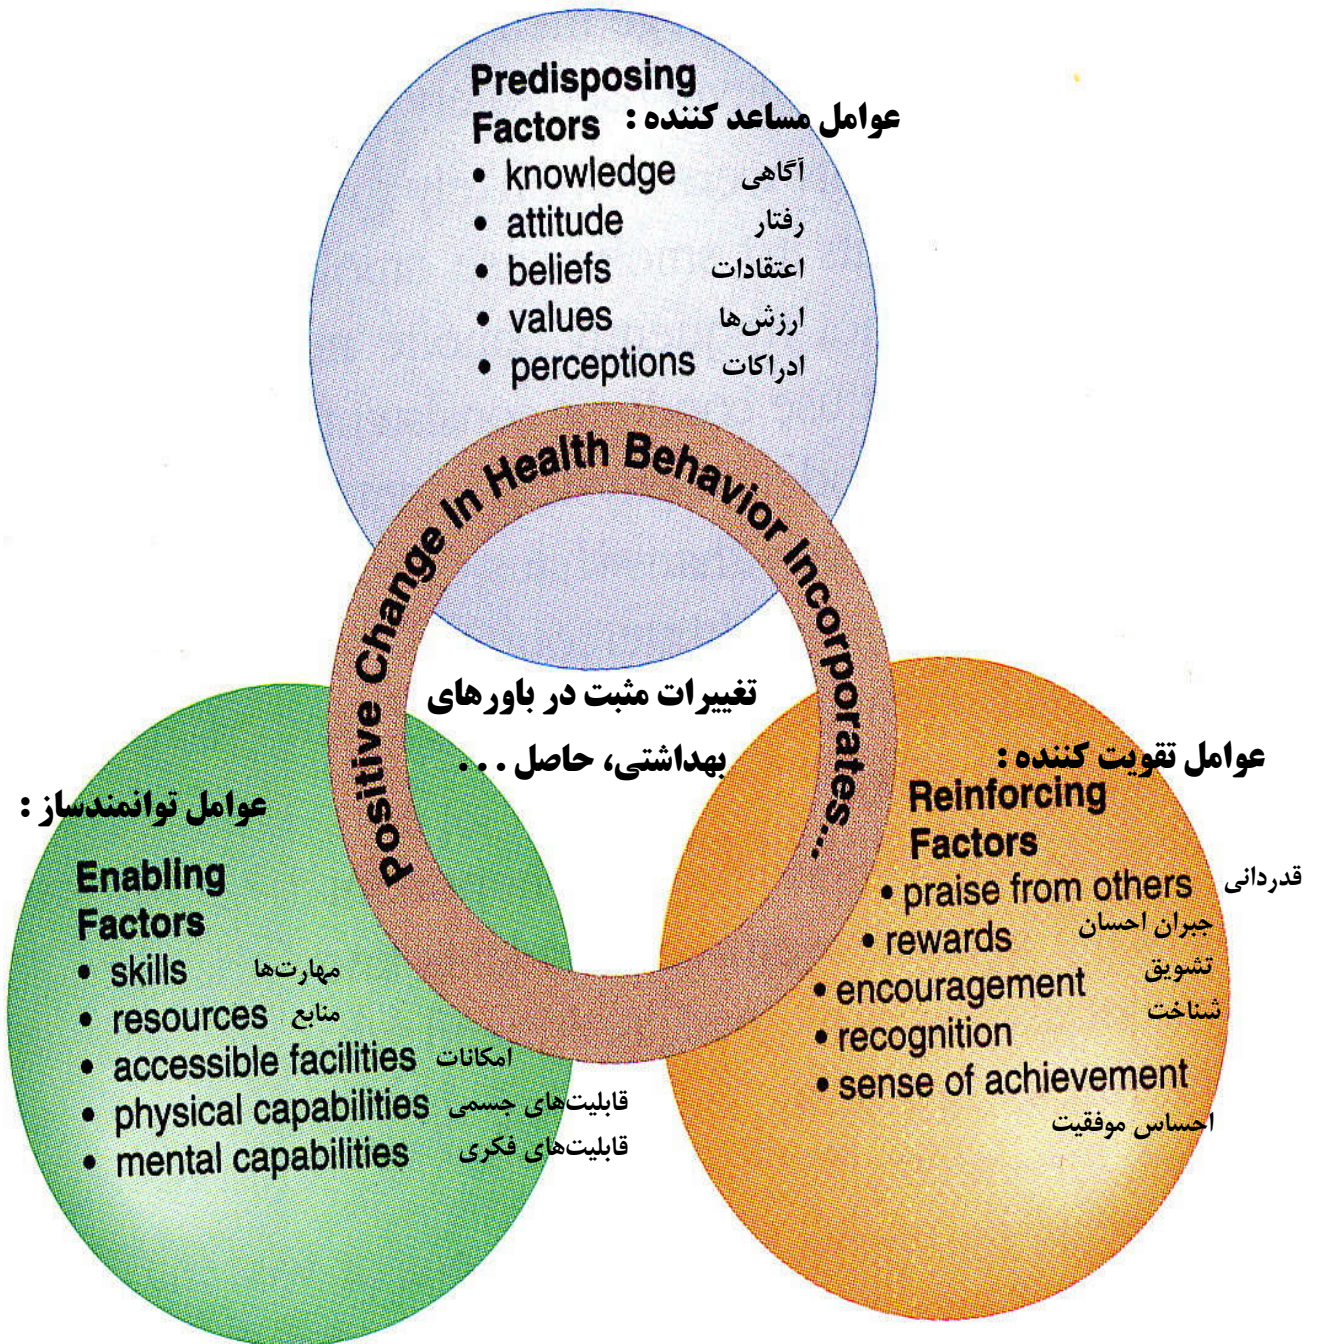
Predisposing Factors
عوامل مساعد کننده :
• knowledge آگاهی
• attitude رفتار
• beliefs اعتقادات
• values ارزش‌ها
• perceptions ادراکات

Positive Change In Health Behavior Incorporates...

تغییرات مثبت در باورهای بهداشتی، حاصل . . .

عوامل توانمندساز :
Enabling Factors
• skills مهارت‌ها
• resources منابع
• accessible facilities امکانات
• physical capabilities قابلیت‌های جسمی
• mental capabilities قابلیت‌های فکری

عوامل تقویت کننده :
Reinforcing Factors
• praise from others قدردانی
• rewards جبران احسان
• encouragement تشویق
• recognition شناخت
• sense of achievement احساس موفقیت